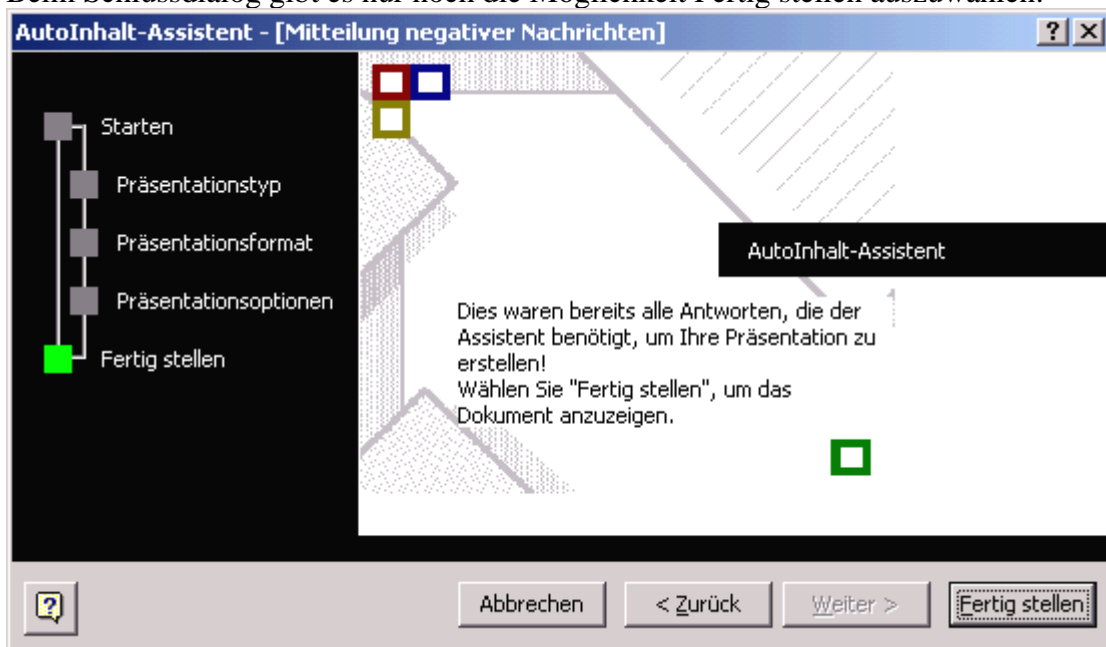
Beim Schlussdialog gibt es nur noch die Möglichkeit Fertig stellen auszuwählen.

AutoInhalt-Assistent - [Mitteilung negativer Nachrichten]

? ×

Starten

Präsentationstyp

Präsentationsformat

Präsentationsoptionen

Fertig stellen

AutoInhalt-Assistent

Dies waren bereits alle Antworten, die der Assistent benötigt, um Ihre Präsentation zu erstellen!
Wählen Sie "Fertig stellen", um das Dokument anzuzeigen.

Abbrechen

< Zurück

Weiter >

Fertig stellen